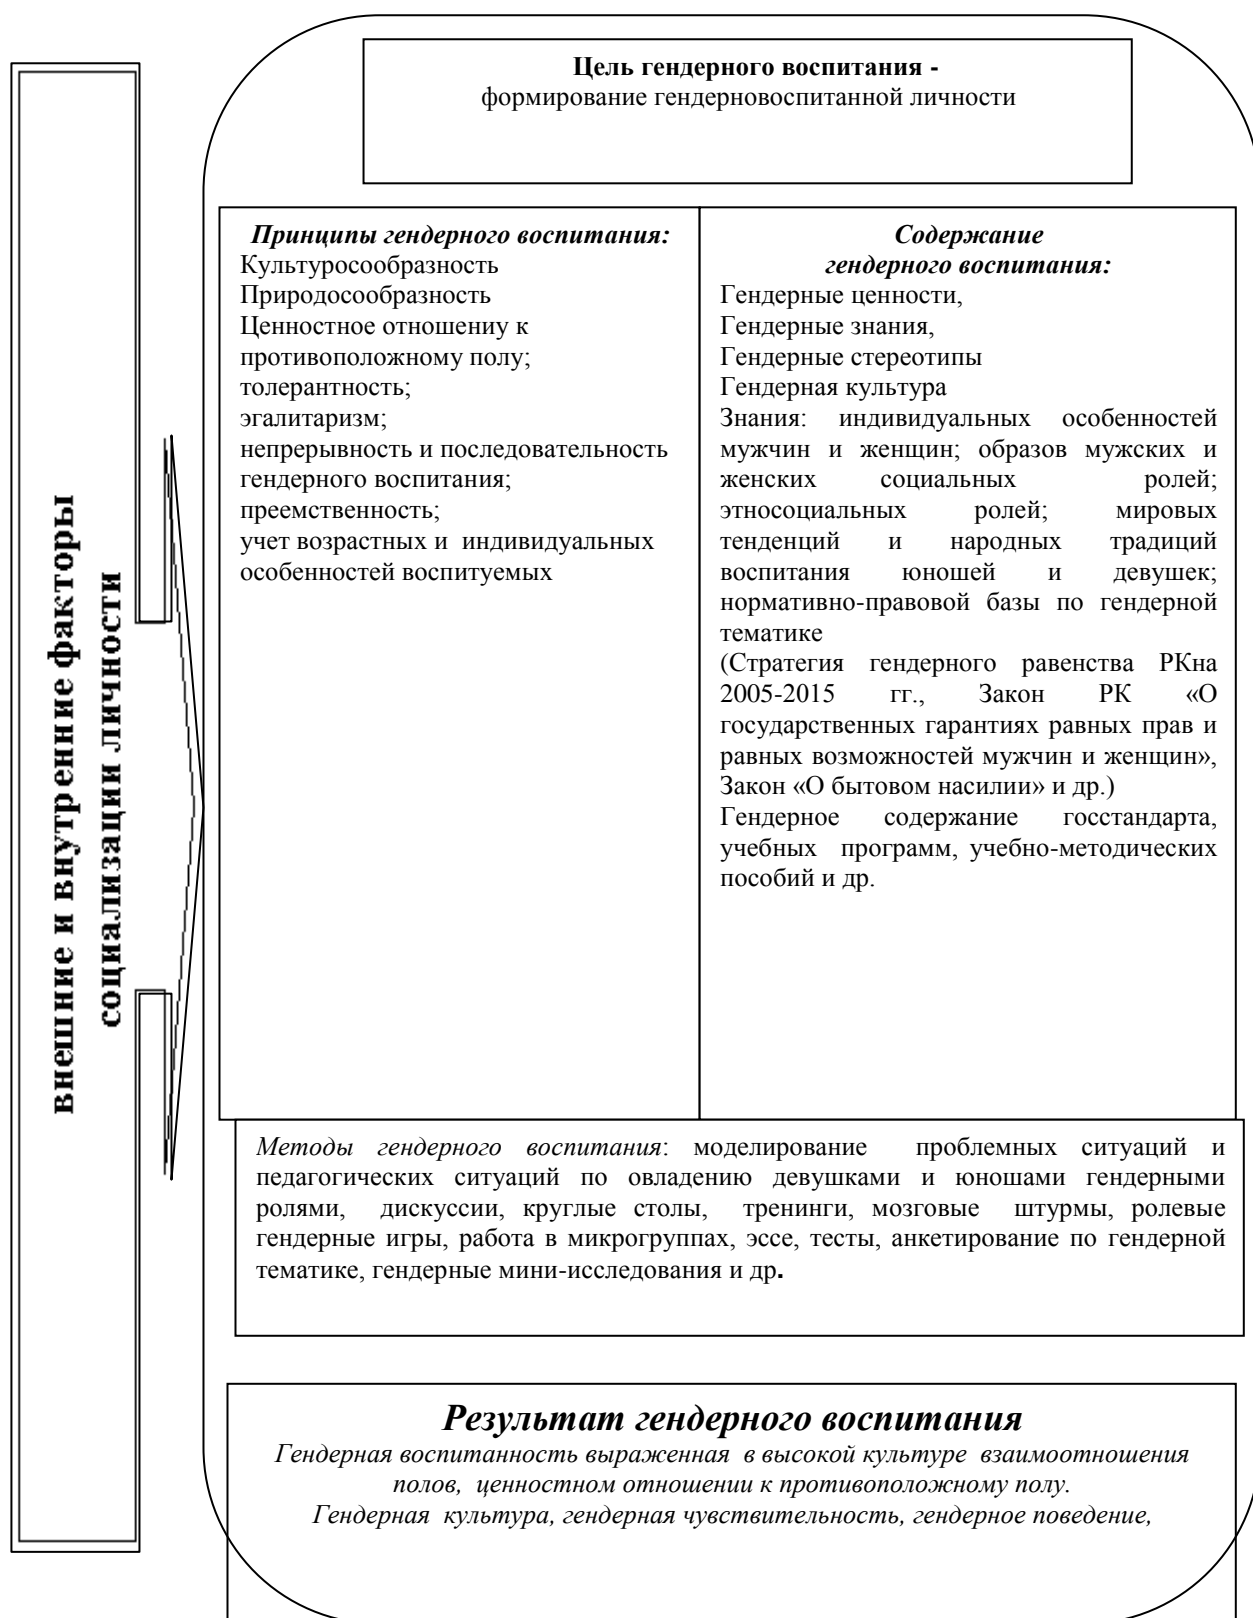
внешние и внутренние факторы социализации личности

Цель гендерного воспитания -
формирование гендерновоспитанной личности

Принципы гендерного воспитания:
Культуросообразность
Природосообразность
Ценностное отношениу к противоположному полу;
толерантность;
эгалитаризм;
непрерывность и последовательность гендерного воспитания;
преемственность;
учет возрастных и индивидуальных особенностей воспитуемых

Содержание гендерного воспитания:
Гендерные ценности,
Гендерные знания,
Гендерные стереотипы
Гендерная культура
Знания: индивидуальных особенностей мужчин и женщин; образов мужских и женских социальных ролей; этносоциальных ролей; мировых тенденций и народных традиций воспитания юношей и девушек; нормативно-правовой базы по гендерной тематике
(Стратегия гендерного равенства РКна 2005-2015 гг., Закон РК «О государственных гарантиях равных прав и равных возможностей мужчин и женщин», Закон «О бытовом насилии» и др.)
Гендерное содержание госстандарта, учебных программ, учебно-методических пособий и др.

Методы гендерного воспитания: моделирование проблемных ситуаций и педагогических ситуаций по овладению девушками и юношами гендерными ролями, дискуссии, круглые столы, тренинги, мозговые штурмы, ролевые гендерные игры, работа в микрогруппах, эссе, тесты, анкетирование по гендерной тематике, гендерные мини-исследования и др.

Результат гендерного воспитания
Гендерная воспитанность выраженная в высокой культуре взаимоотношения полов, ценностном отношении к противоположному полу.
Гендерная культура, гендерная чувствительность, гендерное поведение,